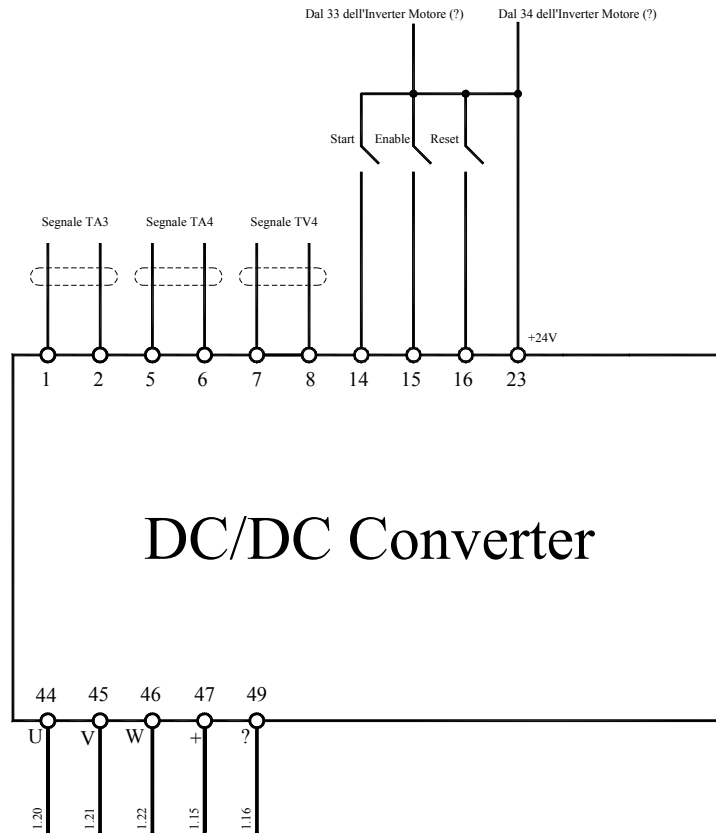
Dal 33 dell'Inverter Motore (?)
Dal 34 dell'Inverter Motore (?)

Start
Enable
Reset

Segnale TA3
Segnale TA4
Segnale TV4

+24V

1
2
5
6
7
8
14
15
16
23

DC/DC Converter

44
45
46
47
49

U
V
W
+
?

1.20
1.21
1.22
1.15
1.16